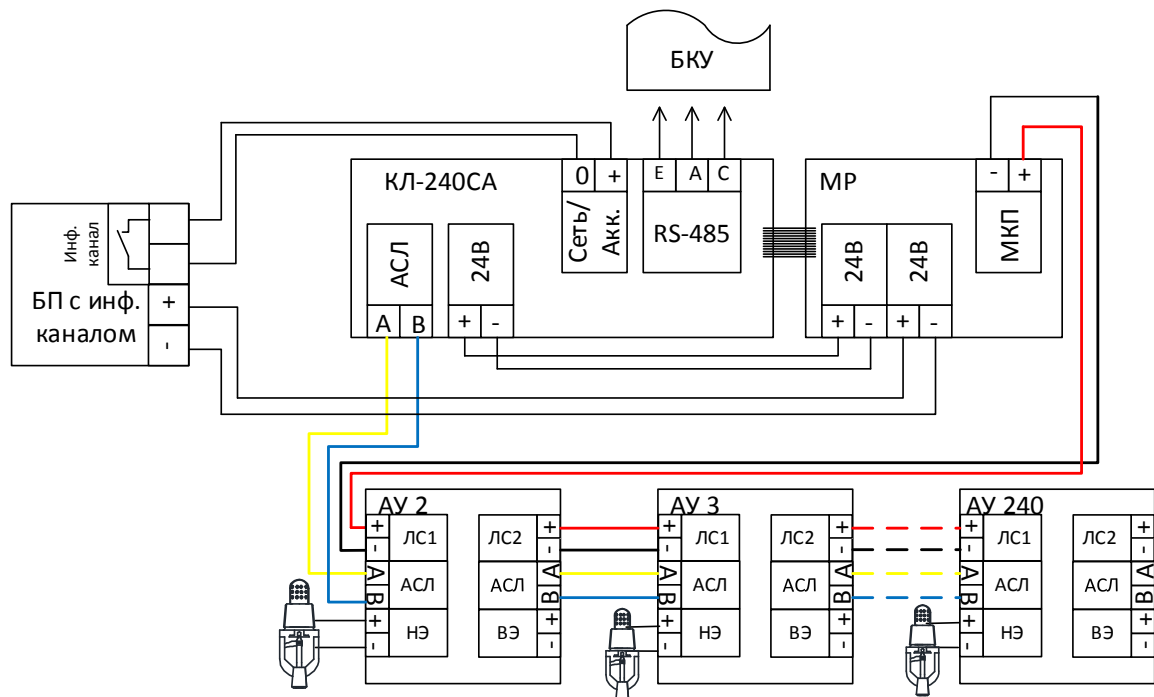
БКУ

КЛ-240СА

0 +

Сеть/ Акк.

E A C

RS-485

АСЛ

A B

24В

+ -

МР

- +

МКП

24В

+ -

24В

+ -

Инф. канал

БП с инф. каналом

+

-

АУ 2

+ - ЛС1

A B АСЛ

+ - НЭ

ЛС2 + -

АСЛ A B

ВЭ + -

АУ 3

+ - ЛС1

A B АСЛ

+ - НЭ

ЛС2 + -

АСЛ A B

ВЭ + -

АУ 240

+ - ЛС1

A B АСЛ

+ - НЭ

ЛС2 + -

АСЛ A B

ВЭ + -